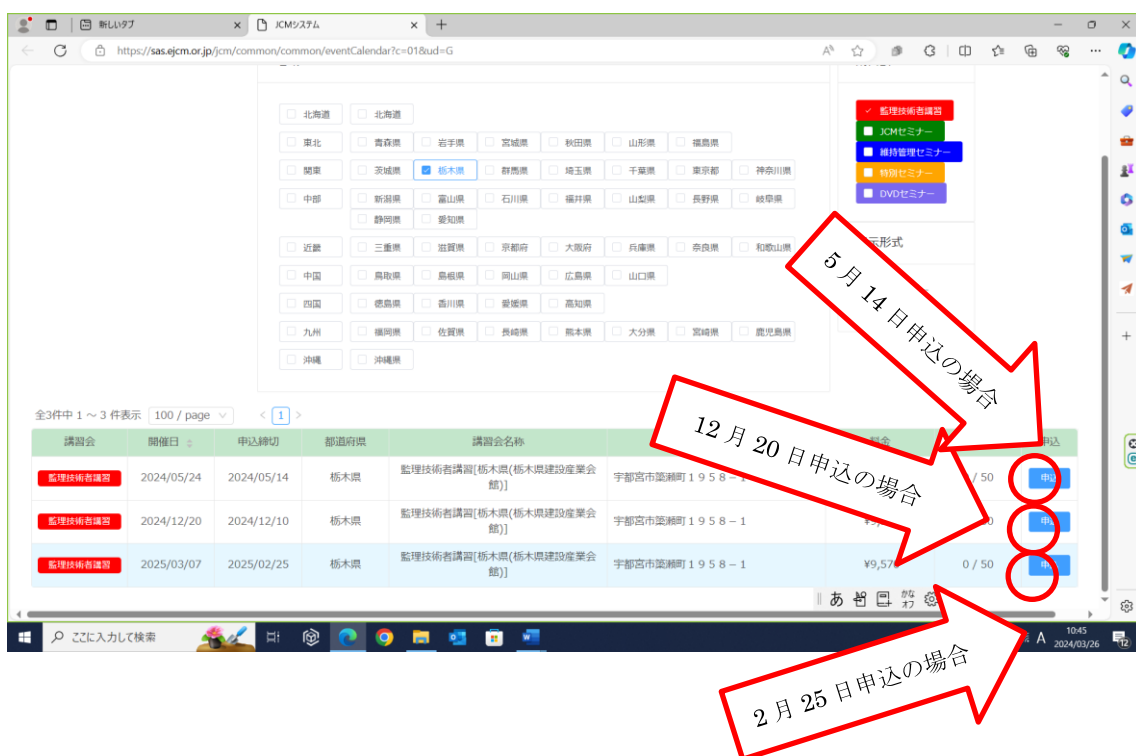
新しいタブ
JCMシステム
https://sas.ejcm.or.jp/jcm/common/common/eventCalendar?c=01&ud=G

| | | | | | | | |
|---|---|---|---|---|---|---|---|
| 北海道 | 北海道 | | | | | | |
| 東北 | 青森県 | 岩手県 | 宮城県 | 秋田県 | 山形県 | 福島県 | |
| 関東 | 茨城県 | 栃木県 | 群馬県 | 埼玉県 | 千葉県 | 東京都 | 神奈川県 |
| 中部 | 新潟県 | 富山県 | 石川県 | 福井県 | 山梨県 | 長野県 | 岐阜県 |
| | 静岡県 | 愛知県 | | | | | |
| 近畿 | 三重県 | 滋賀県 | 京都府 | 大阪府 | 兵庫県 | 奈良県 | 和歌山県 |
| 中国 | 鳥取県 | 島根県 | 岡山県 | 広島県 | 山口県 | | |
| 四国 | 徳島県 | 香川県 | 愛媛県 | 高知県 | | | |
| 九州 | 福岡県 | 佐賀県 | 長崎県 | 熊本県 | 大分県 | 宮崎県 | 鹿児島県 |
| 沖縄 | 沖縄県 | | | | | | |

監理技術者講習
JCMセミナー
維持管理セミナー
特別セミナー
DVDセミナー

示形式

5月14日申込の場合

12月20日申込の場合

2月25日申込の場合

全3件中 1 ～ 3 件表示 100 / page 1

| 講習会 | 開催日 | 申込締切 | 都道府県 | 講習会名称 | | 料金 | | 申込 |
|---|---|---|---|---|---|---|---|---|
| 監理技術者講習 | 2024/05/24 | 2024/05/14 | 栃木県 | 監理技術者講習[栃木県(栃木県建設産業会館)] | 宇都宮市築瀬町１９５８－1 | | / 50 | 申込 |
| 監理技術者講習 | 2024/12/20 | 2024/12/10 | 栃木県 | 監理技術者講習[栃木県(栃木県建設産業会館)] | 宇都宮市築瀬町１９５８－1 | ¥9,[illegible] | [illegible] | 申込 |
| 監理技術者講習 | 2025/03/07 | 2025/02/25 | 栃木県 | 監理技術者講習[栃木県(栃木県建設産業会館)] | 宇都宮市築瀬町１９５８－1 | ¥9,57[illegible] | 0 / 50 | 申込 |

あ かな オフ
ここに入力して検索
A 10:45 2024/03/26 12